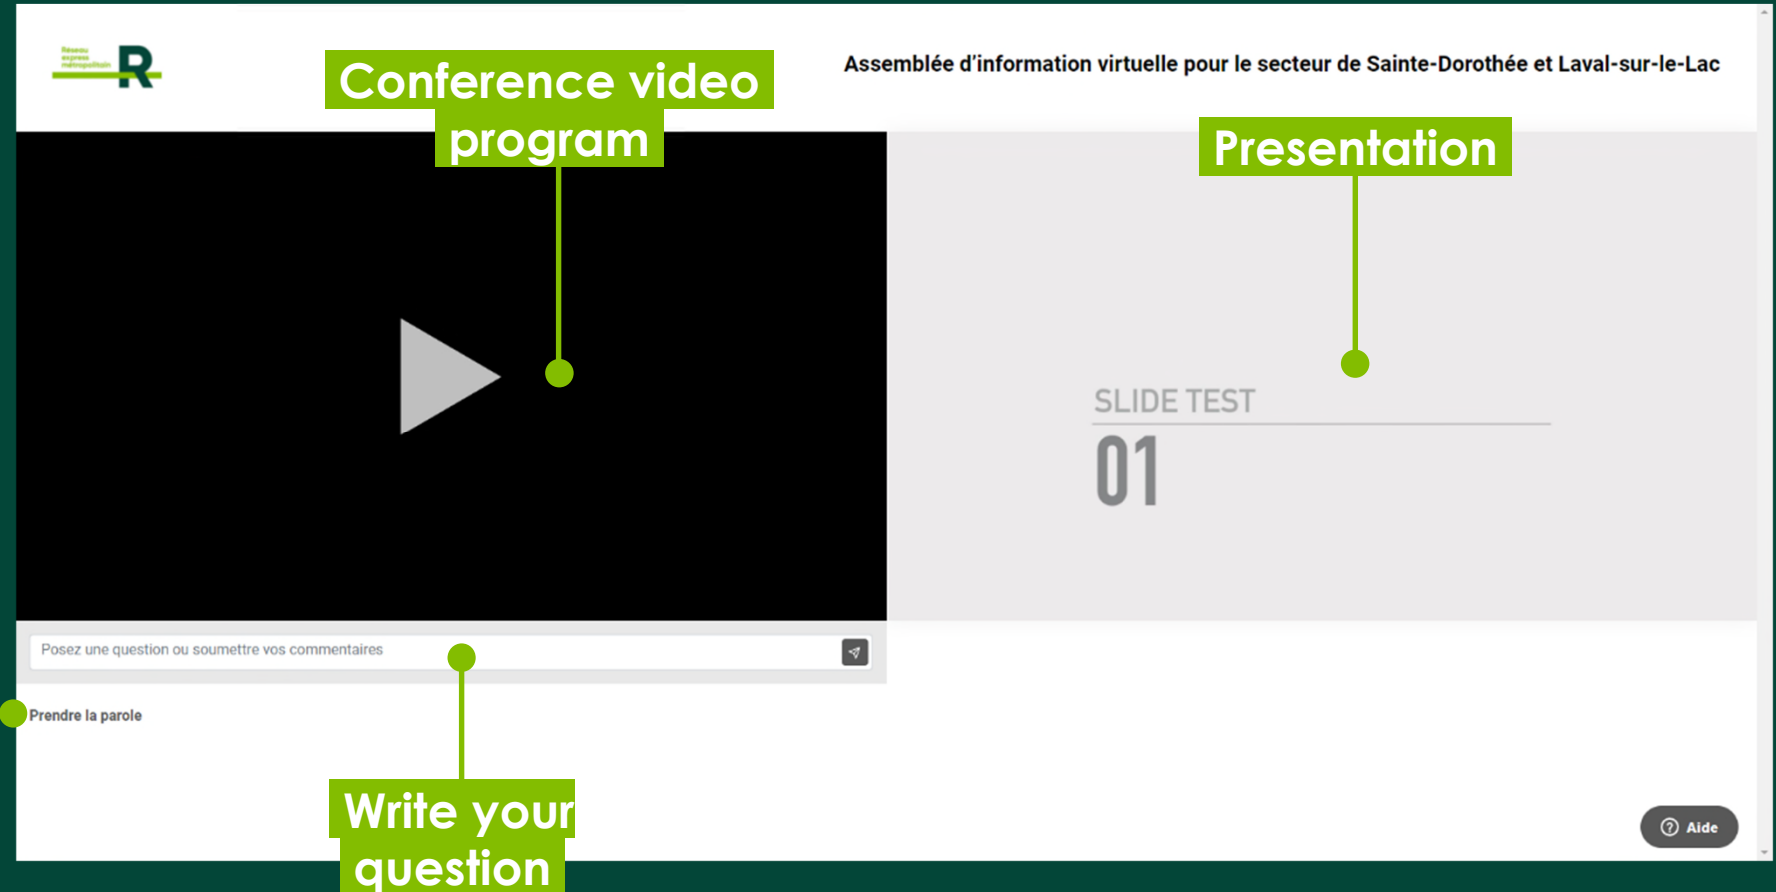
Réseau express métropolitain R

Conference video program

Assemblée d'information virtuelle pour le secteur de Sainte-Dorothée et Laval-sur-le-Lac

Presentation

SLIDE TEST

01

Posez une question ou soumettre vos commentaires

Prendre la parole

Write your question

Aide